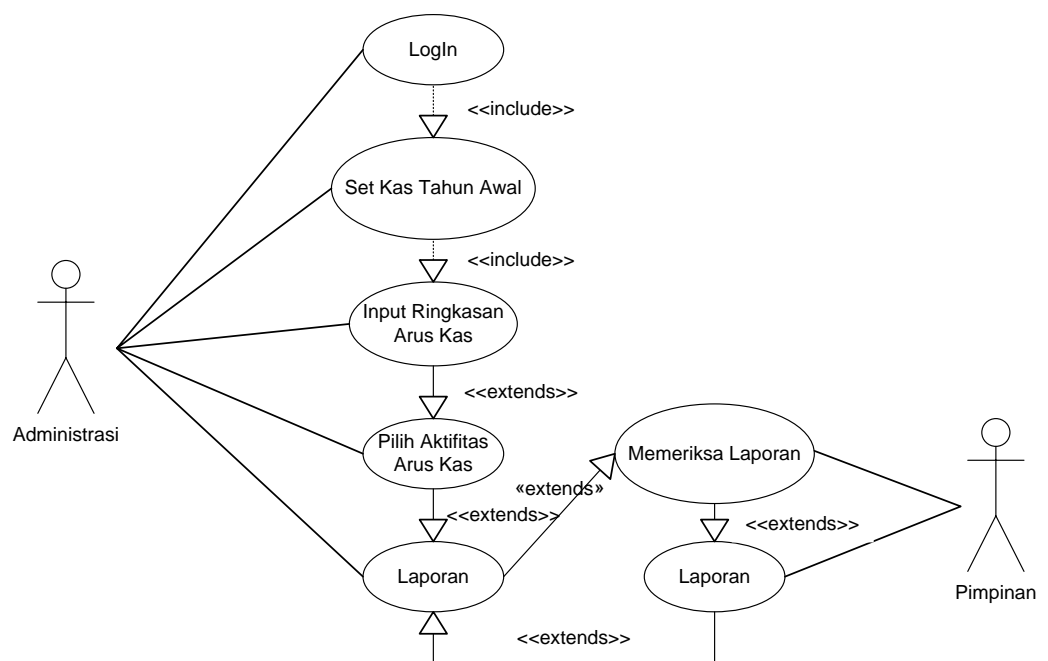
LogIn

<<include>>

Set Kas Tahun Awal

<<include>>

Input Ringkasan Arus Kas

<<extends>>

Administrasi

Pilih Aktifitas Arus Kas

Memeriksa Laporan

«extends»

<<extends>>

<<extends>>

Laporan

Laporan

Pimpinan

<<extends>>